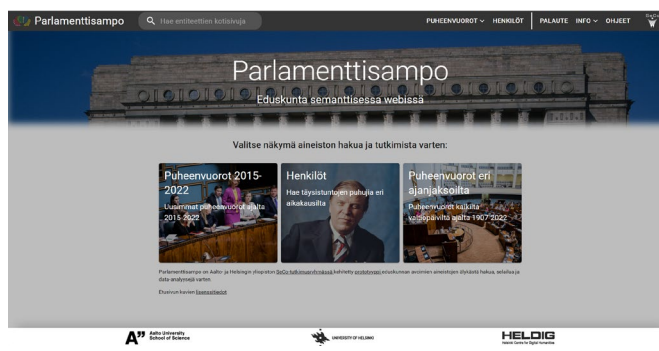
Parlamenttisampo

Hae entiteettien kotisivuja

PUHEENVUOROT HENKILÖT PALAUTE INFO OHJEET

Parlamenttisampo

Eduskunta semanttisessa webissä

Valitse näkymä aineiston hakua ja tutkimista varten:

Puheenvuorot 2015-2022

Uusimmat puheenvuorot alkaen 2015-2022

Henkilöt

Hae täysistuntojen puhujia eri aikakausilta

Puheenvuorot eri ajanjaksoilta

Puheenvuorot kaikilta valtiopäiviltä alkaen 1907-2022

Parlamenttisampo on Aalto- ja Helsingin yliopiston SeCo-tutkimusryhmässä kehitetty prototyyppi eduskunnan avoimien aineistojen älykästä hakua, selailua ja data-analyysejä varten.

Etusivun kuvan lisenssitiedot

Aalto University School of Science

UNIVERSITY OF HELSINKI

HELDIG
Helsinki Centre for Digital Humanities